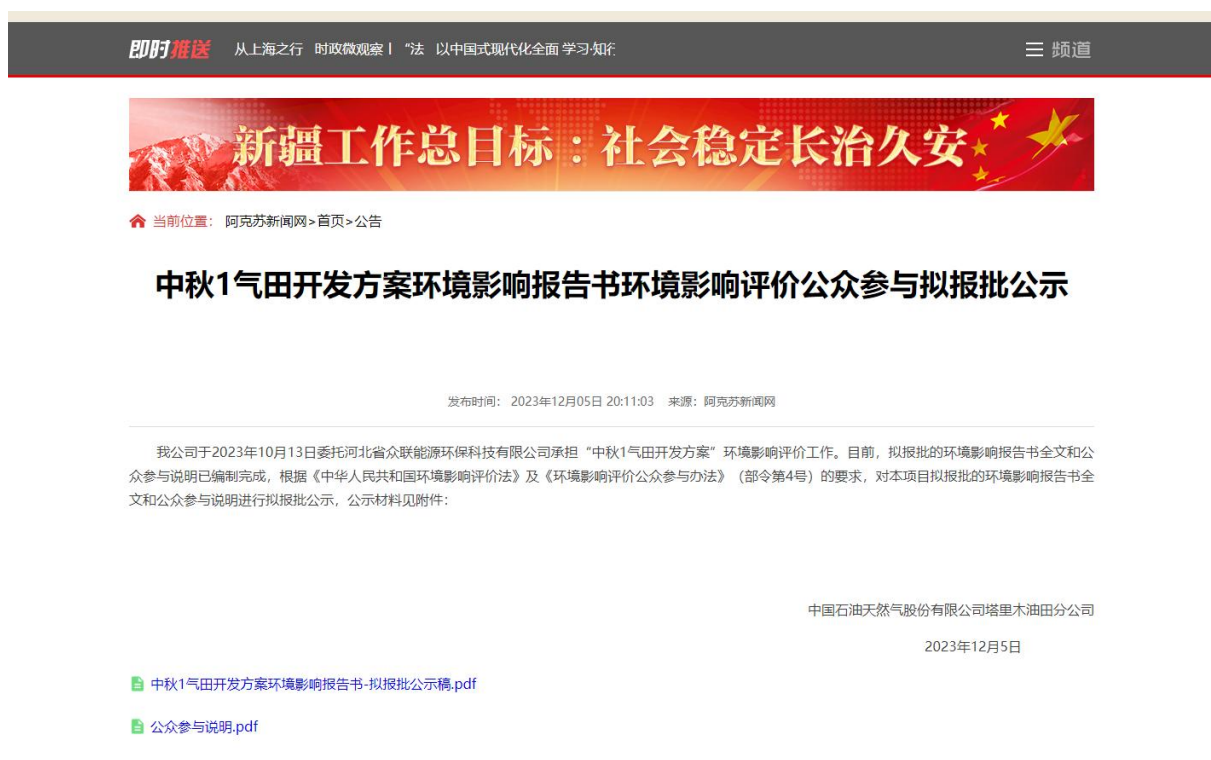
即时推送　从上海之行　时政微观察丨"法　以中国式现代化全面 学习·知ⅰ

☰ 频道

新疆工作总目标：社会稳定长治久安

当前位置：阿克苏新闻网>首页>公告

中秋1气田开发方案环境影响报告书环境影响评价公众参与拟报批公示

发布时间：2023年12月05日 20:11:03　来源：阿克苏新闻网

我公司于2023年10月13日委托河北省众联能源环保科技有限公司承担"中秋1气田开发方案"环境影响评价工作。目前，拟报批的环境影响报告书全文和公众参与说明已编制完成，根据《中华人民共和国环境影响评价法》及《环境影响评价公众参与办法》（部令第4号）的要求，对本项目拟报批的环境影响报告书全文和公众参与说明进行拟报批公示，公示材料见附件：

中国石油天然气股份有限公司塔里木油田分公司

2023年12月5日

中秋1气田开发方案环境影响报告书-拟报批公示稿.pdf

公众参与说明.pdf